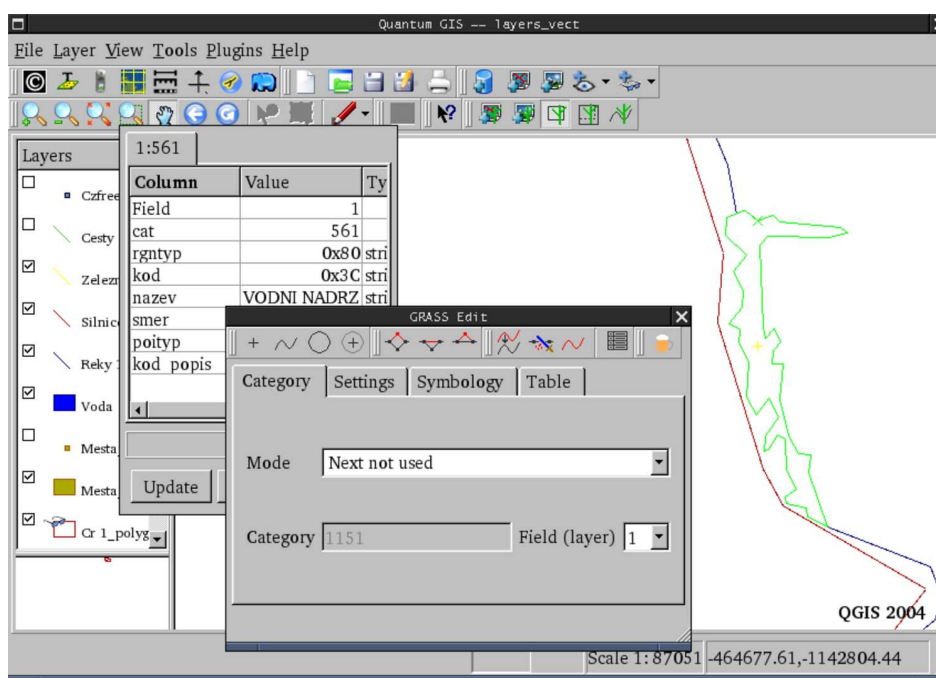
Quantum GIS -- layers_vect

File Layer View Tools Plugins Help

Layers

Czfree

Cesty

Zelezn

Silnic

Reky

Voda

Mesta

Mesta

Cr 1_polyg

1:561

| Column | Value | Ty |
|---|---|---|
| Field | 1 | |
| cat | 561 | |
| rgntyp | 0x80 | stri |
| kod | 0x3C | stri |
| nazev | VODNI NADRZ | stri |
| smer | | |
| poityp | | |
| kod_popis | | |

Update

GRASS Edit

Category Settings Symbology Table

Mode Next not used

Category 1151 Field (layer) 1

QGIS 2004

Scale 1: 87051 -464677.61,-1142804.44